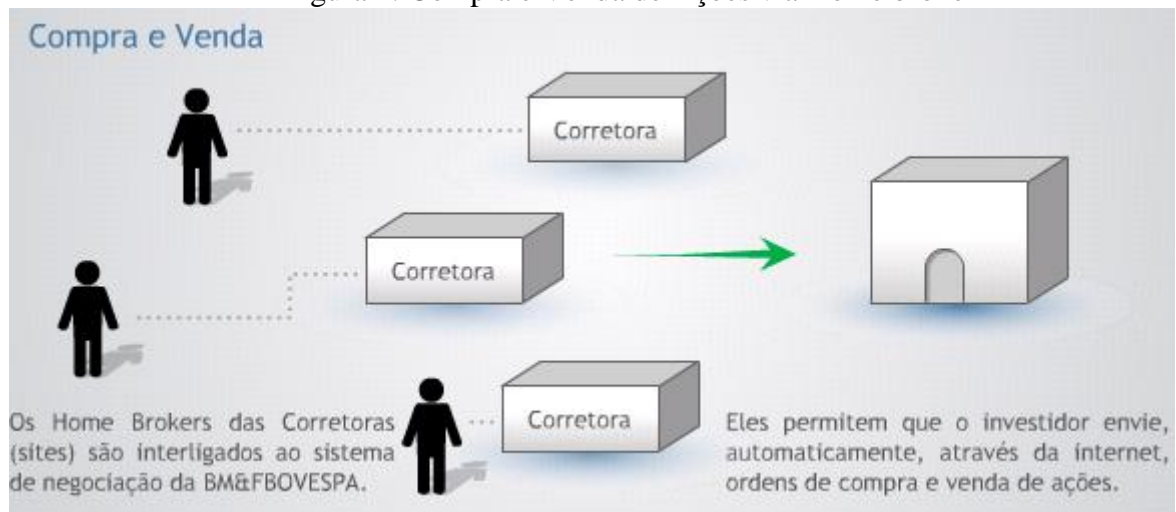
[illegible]

Compra e Venda

Corretora

Corretora

Corretora

Os Home Brokers das Corretoras (sites) são interligados ao sistema de negociação da BM&FBOVESPA.

Eles permitem que o investidor envie, automaticamente, através da internet, ordens de compra e venda de ações.